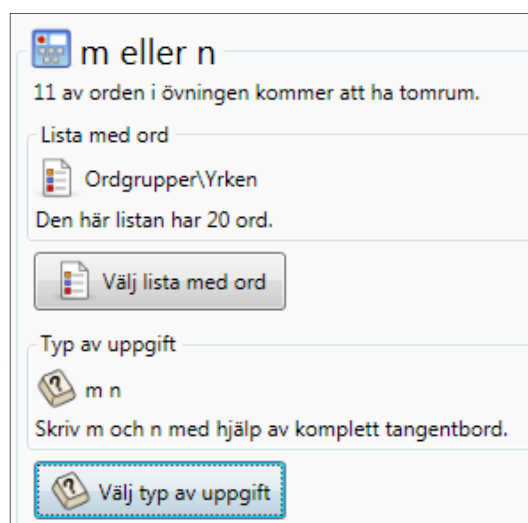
m eller n

11 av orden i övningen kommer att ha tomrum.

Lista med ord

Ordgrupper\Yrken

Den här listan har 20 ord.

Välj lista med ord

Typ av uppgift

m n

Skriv m och n med hjälp av komplett tangentbord.

Välj typ av uppgift